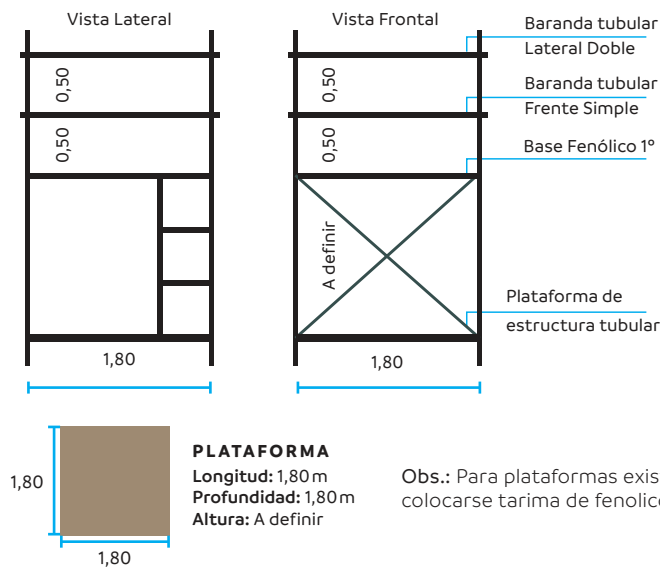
Vista Lateral

0,50

0,50

1,80

Vista Frontal

0,50

0,50

A definir

1,80

Baranda tubular Lateral Doble

Baranda tubular Frente Simple

Base Fenólico 1º

Plataforma de estructura tubular

1,80

1,80

PLATAFORMA
Longitud: 1,80 m
Profundidad: 1,80 m
Altura: A definir

Obs.: Para plataformas exis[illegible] colocarse tarima de fenolic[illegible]